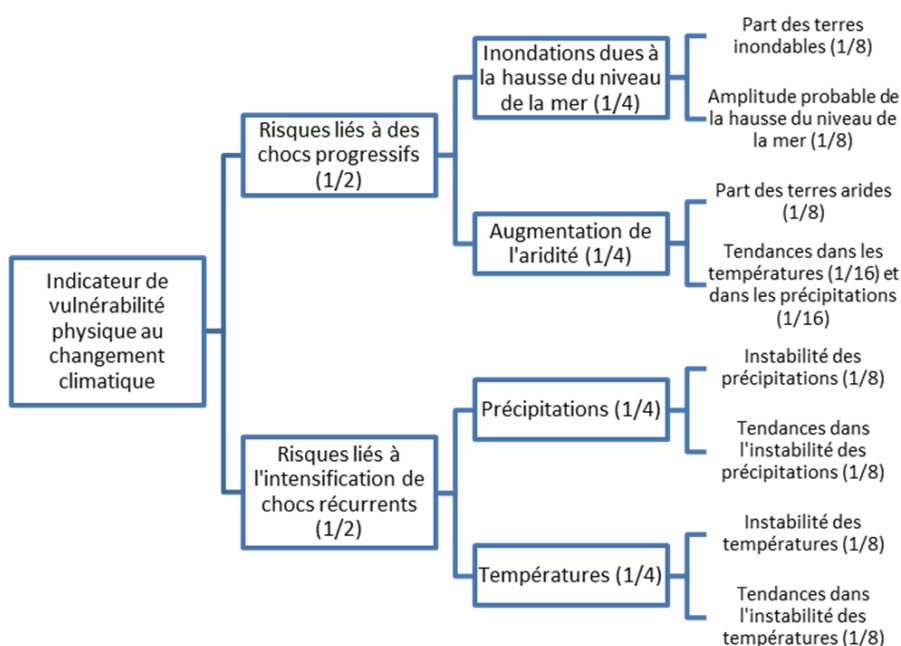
Indicateur de vulnérabilité physique au changement climatique

Risques liés à des chocs progressifs (1/2)

Inondations dues à la hausse du niveau de la mer (1/4)

Part des terres inondables (1/8)

Amplitude probable de la hausse du niveau de la mer (1/8)

Augmentation de l'aridité (1/4)

Part des terres arides (1/8)

Tendances dans les températures (1/16) et dans les précipitations (1/16)

Risques liés à l'intensification de chocs récurrents (1/2)

Précipitations (1/4)

Instabilité des précipitations (1/8)

Tendances dans l'instabilité des précipitations (1/8)

Températures (1/4)

Instabilité des températures (1/8)

Tendances dans l'instabilité des températures (1/8)